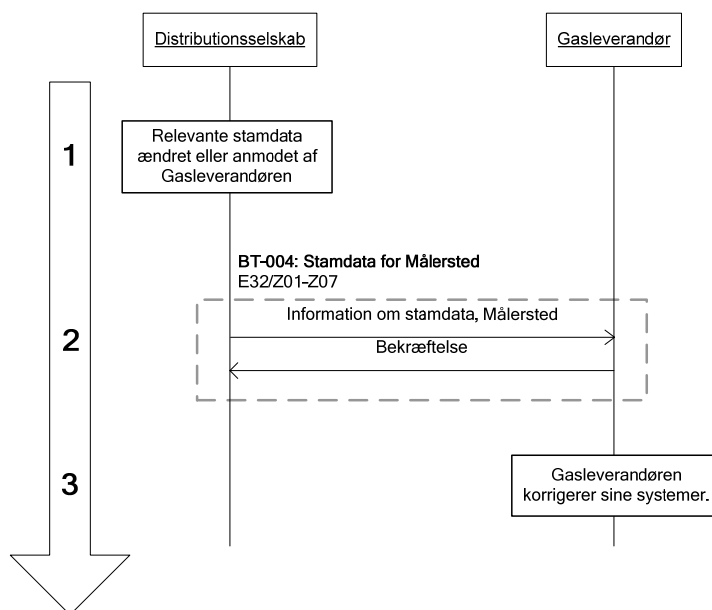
Distributionsselskab

Gasleverandør

1

Relevante stamdata ændret eller anmodet af Gasleverandøren

BT-004: Stamdata for Målersted
E32/Z01-Z07

2

Information om stamdata, Målersted

Bekræftelse

3

Gasleverandøren korrigerer sine systemer.